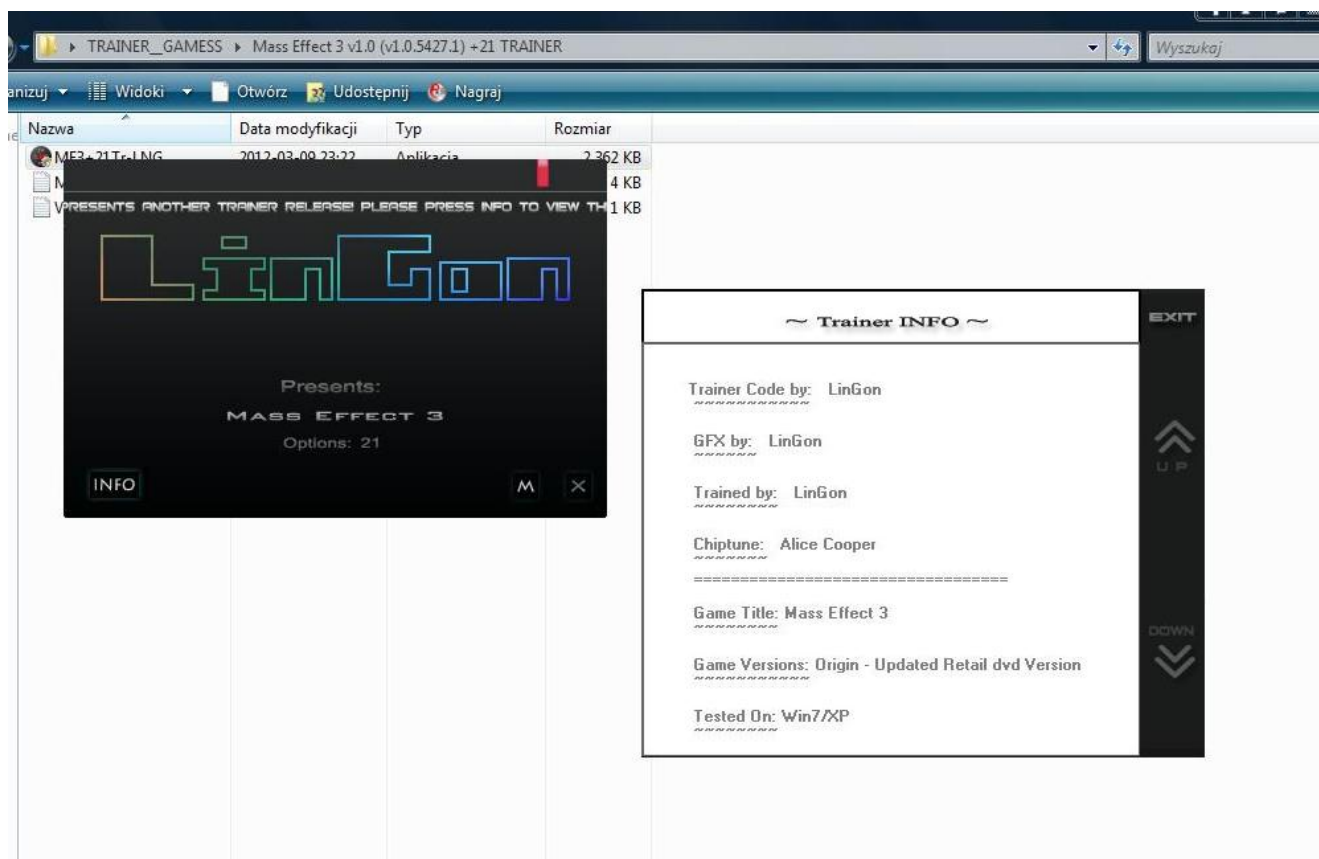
TRAINER_GAMESS ▸ Mass Effect 3 v1.0 (v1.0.5427.1) +21 TRAINER

Wyszukaj

anizuj ▾ Widoki ▾ Otwórz Udostępnij Nagraj

| Nazwa | Data modyfikacji | Typ | Rozmiar |
|---|---|---|---|
| ME3+21Tr-LNG | 2012-03-09 23:22 | Aplikacja | 2 362 KB |
| M | | | 4 KB |
| V | | | 1 KB |

PRESENTS ANOTHER TRAINER RELEASE! PLEASE PRESS INFO TO VIEW TH

LinGon

Presents:

MASS EFFECT 3

Options: 21

INFO

M ✕

~ Trainer INFO ~

EXIT

Trainer Code by: LinGon

GFX by: LinGon

Trained by: LinGon

Chiptune: Alice Cooper

==================================

Game Title: Mass Effect 3

Game Versions: Origin - Updated Retail dvd Version

Tested On: Win7/XP

UP

DOWN